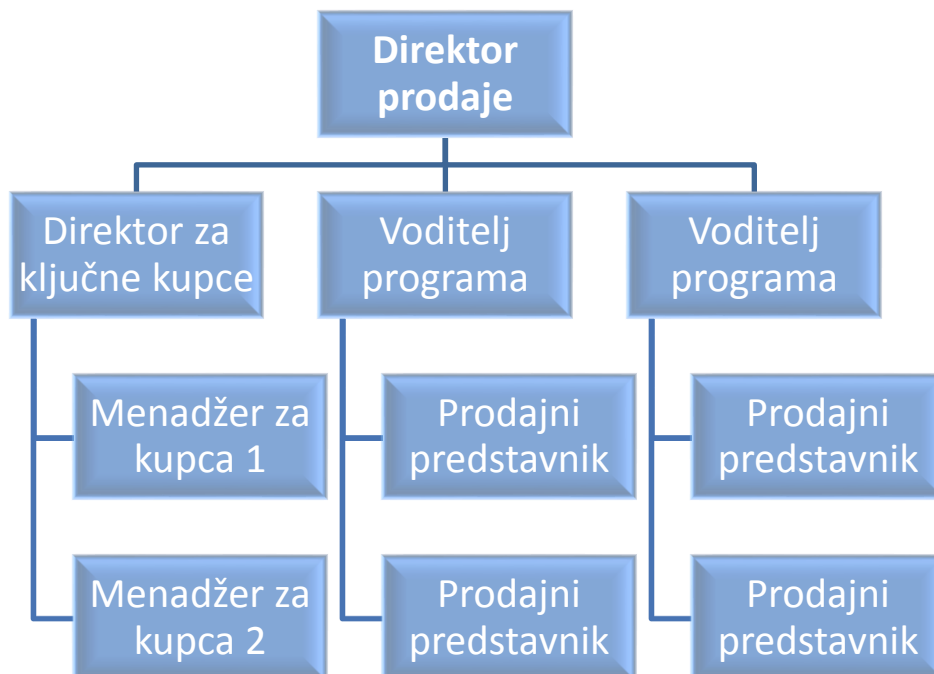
Direktor prodaje

Direktor za ključne kupce

Menadžer za kupca 1

Menadžer za kupca 2

Voditelj programa

Prodajni predstavnik

Prodajni predstavnik

Voditelj programa

Prodajni predstavnik

Prodajni predstavnik